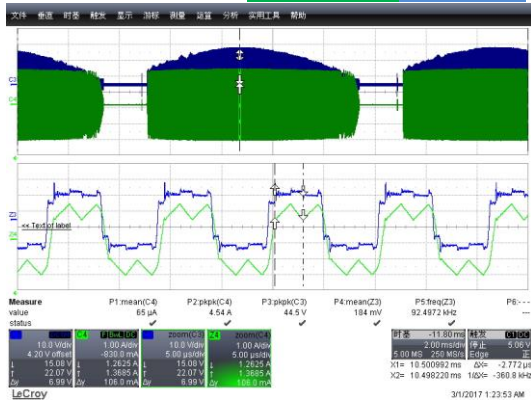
文件 垂直 时基 触发 显示 光标 测量 运算 分析 实用工具 帮助

C3
C4
Z3
Z4
<< Text of label

| Measure | P1:mean(C4) | P2:pkpk(C4) | P3:pkpk(C3) | P4:mean(Z3) | P5:freq(Z3) | P6:- - - |
|---|---|---|---|---|---|---|
| value | 65 µA | 4.54 A | 44.5 V | 184 mV | 92.4972 kHz | |
| status | ✔ | ✔ | ✔ | ✔ | ✔ | |

| C3 | C4 | zoom(C3) | zoom(C4) |
|---|---|---|---|
| 10.0 V/div | 1.00 A/div | 10.0 V/div | 1.00 A/div |
| 4.20 V offset | -830.0 mA | 5.00 µs/div | 5.00 µs/div |
| 15.08 V | 1.2625 A | 15.08 V | 1.2625 A |
| 22.07 V | 1.3685 A | 22.07 V | 1.3685 A |
| Δy 6.99 V | Δy 106.0 mA | Δy 6.99 V | Δy 106.0 mA |

时基 -11.80 ms 触发 C1 DC
2.00 ms/div 停止 5.06 V
5.00 MS 250 MS/s Edge 正
X1= 10.500992 ms ΔX= -2.772 µs
X2= 10.498220 ms 1/ΔX= -360.8 kHz

LeCroy 3/1/2017 1:23:53 AM